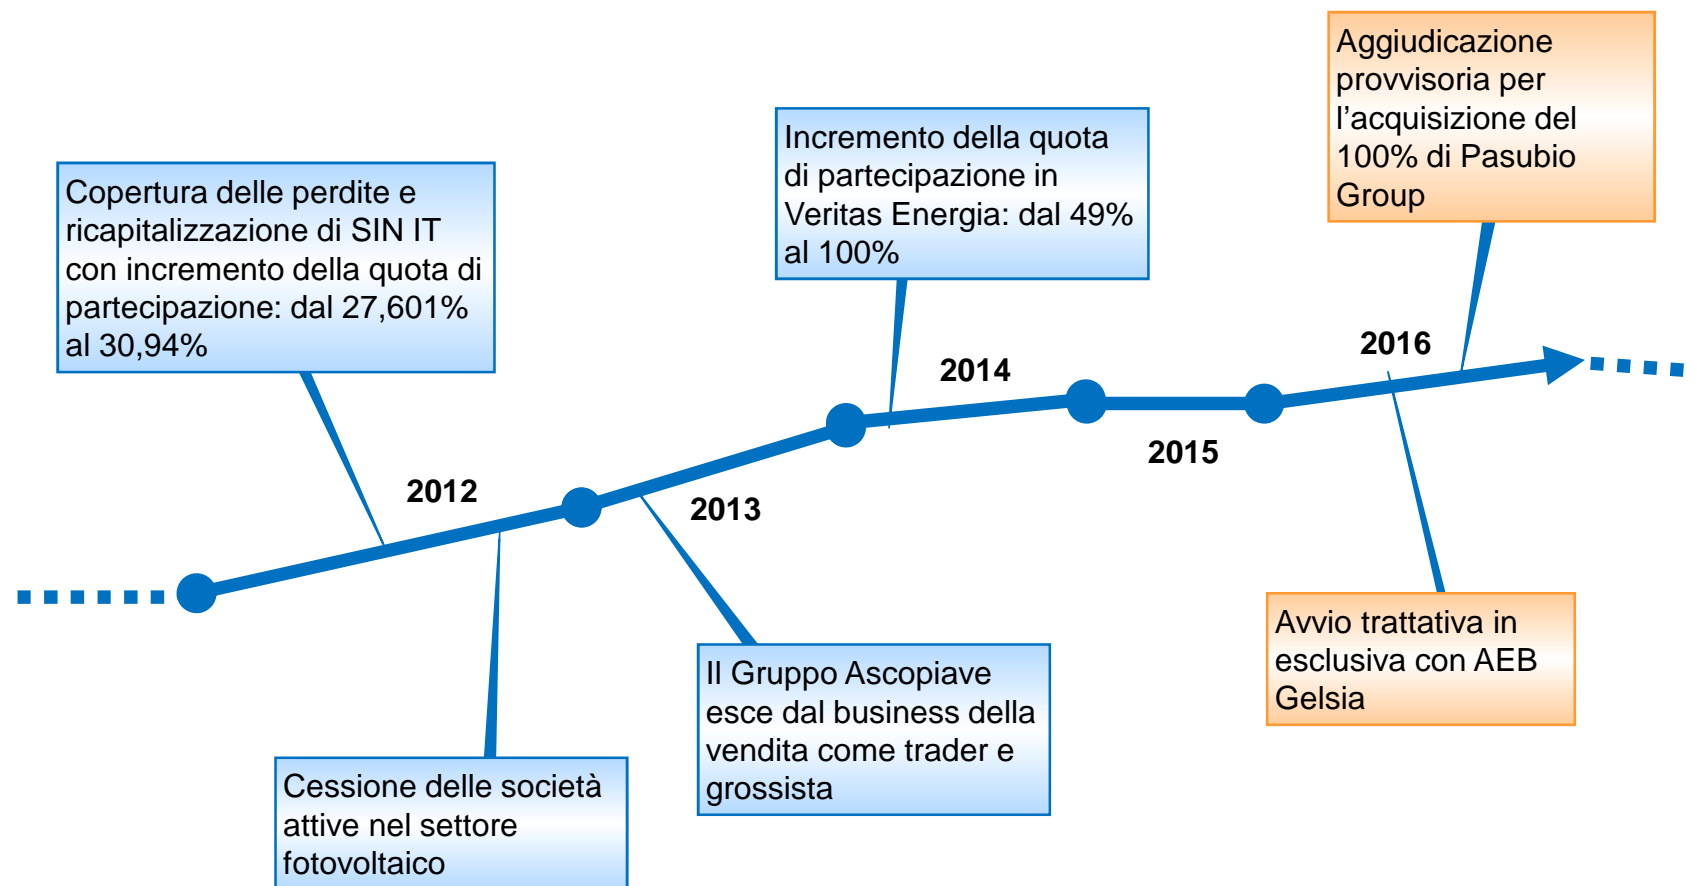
Aggiudicazione provvisoria per l’acquisizione del 100% di Pasubio Group

Incremento della quota di partecipazione in Veritas Energia: dal 49% al 100%

Copertura delle perdite e ricapitalizzazione di SIN IT con incremento della quota di partecipazione: dal 27,601% al 30,94%

2016

2014

2015

2012

2013

Avvio trattativa in esclusiva con AEB Gelsia

Il Gruppo Ascopiave esce dal business della vendita come trader e grossista

Cessione delle società attive nel settore fotovoltaico